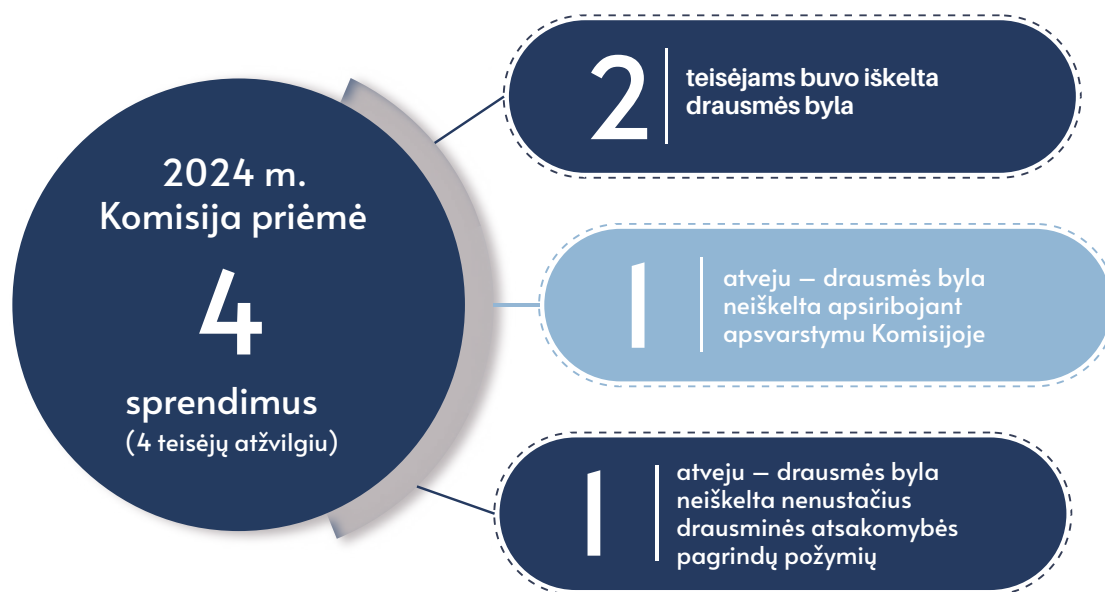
2024 m.
Komisija priėmė

4

sprendimus
(4 teisėjų atžvilgiu)

2
teisėjams buvo iškelta drausmės byla

1
atveju – drausmės byla neiškelta apsiribojant apsvarstymu Komisijoje

1
atveju – drausmės byla neiškelta nenustačius drausminės atsakomybės pagrindų požymių